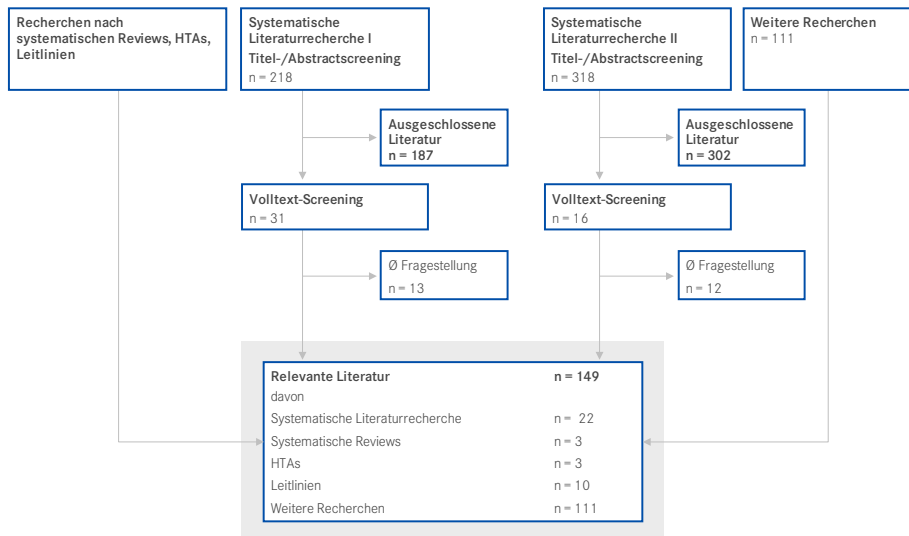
Recherchen nach systematischen Reviews, HTAs, Leitlinien

Systematische Literaturrecherche I
Titel-/Abstractscreening
n = 218

Ausgeschlossene Literatur
n = 187

Volltext-Screening
n = 31

Ø Fragestellung
n = 13

Systematische Literaturrecherche II
Titel-/Abstractscreening
n = 318

Ausgeschlossene Literatur
n = 302

Volltext-Screening
n = 16

Ø Fragestellung
n = 12

Weitere Recherchen
n = 111

| Relevante Literatur | n = 149 |
|---|---|
| davon | |
| Systematische Literaturrecherche | n = 22 |
| Systematische Reviews | n = 3 |
| HTAs | n = 3 |
| Leitlinien | n = 10 |
| Weitere Recherchen | n = 111 |